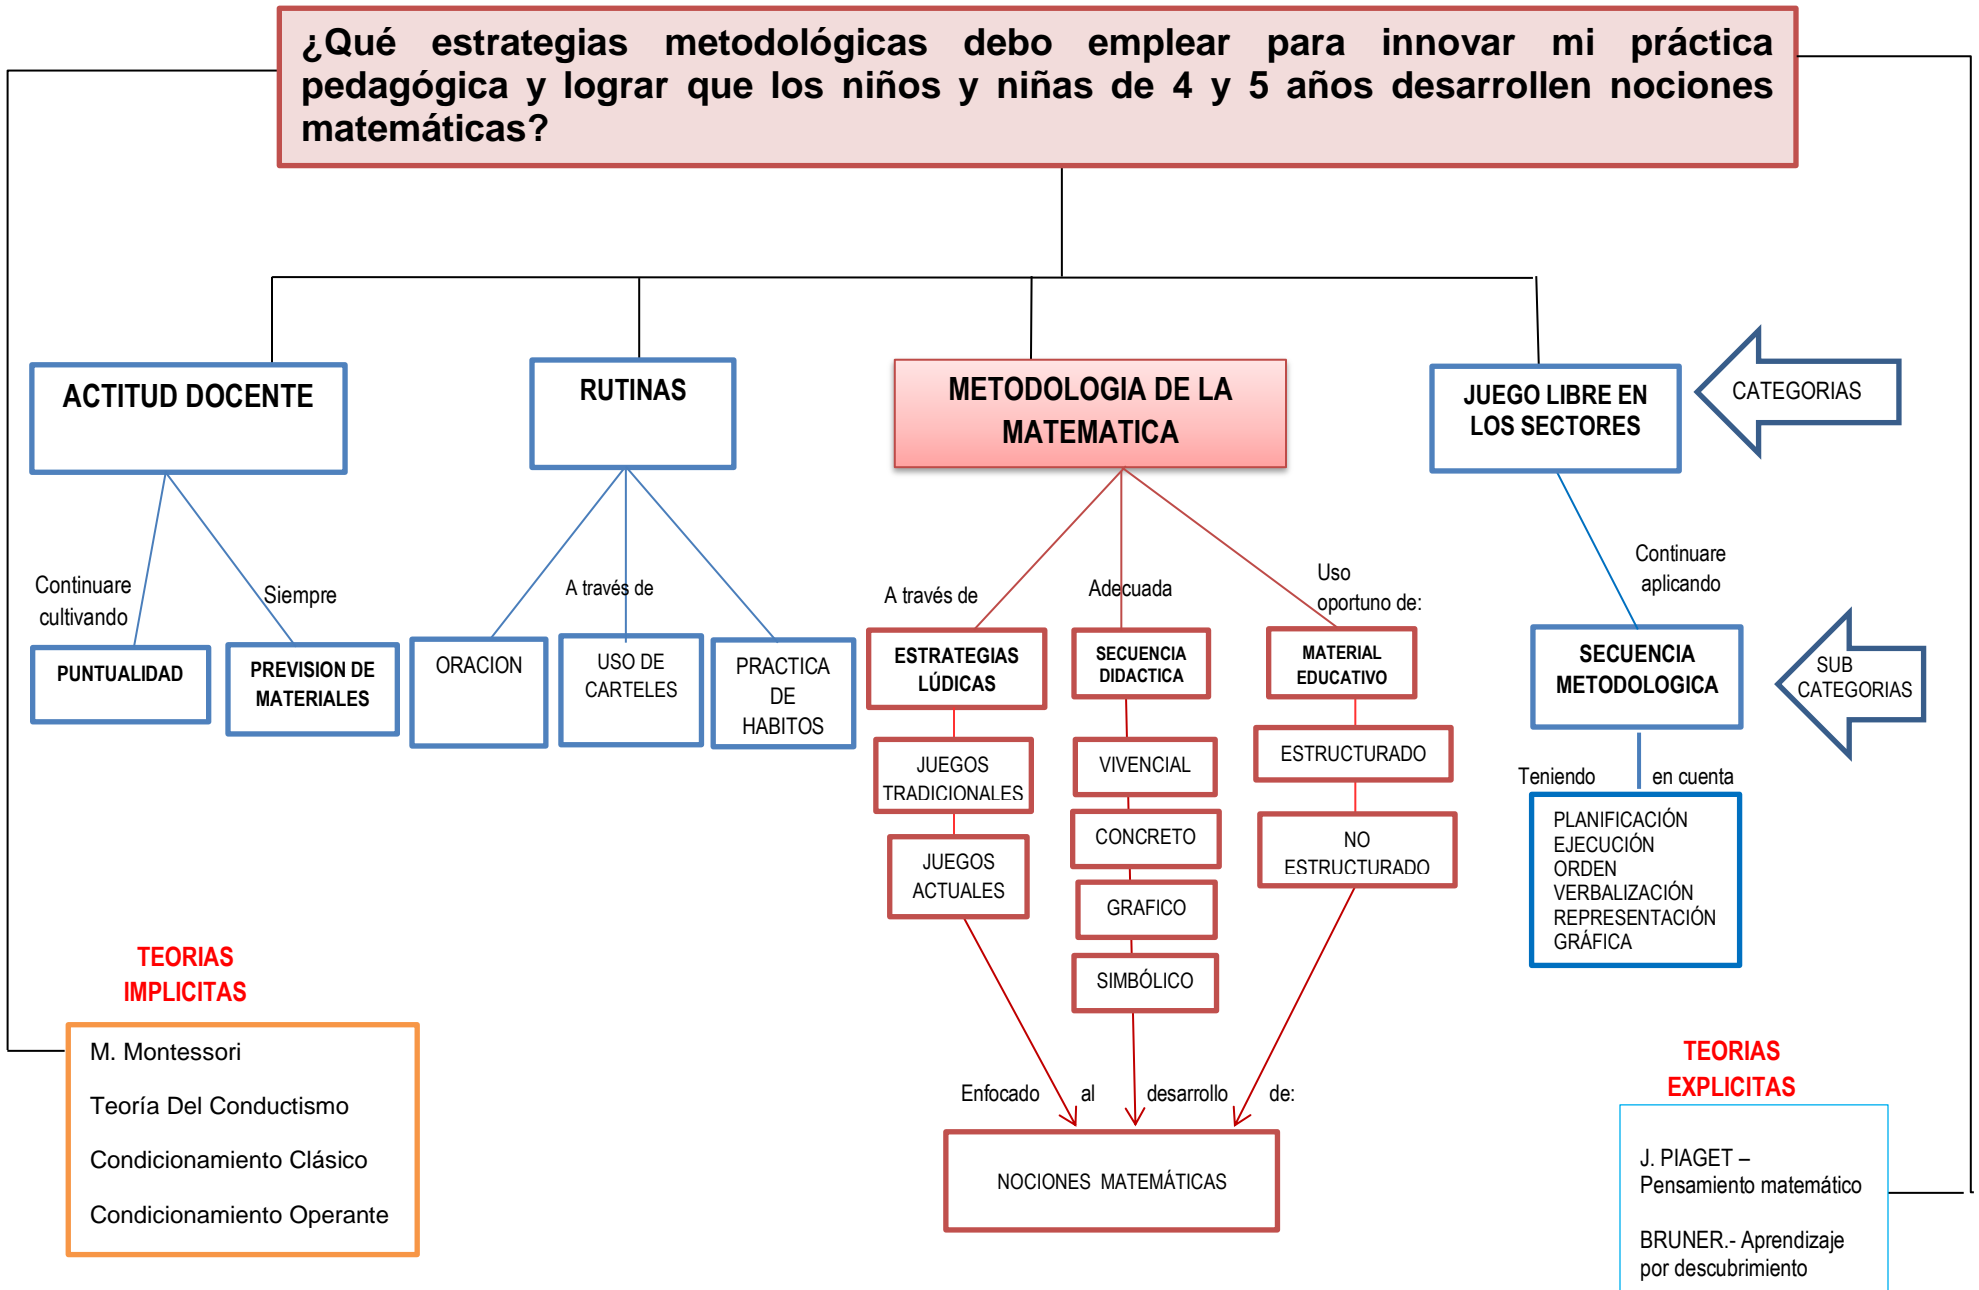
¿Qué estrategias metodológicas debo emplear para innovar mi práctica pedagógica y lograr que los niños y niñas de 4 y 5 años desarrollen nociones matemáticas?

ACTITUD DOCENTE

RUTINAS

METODOLOGIA DE LA MATEMATICA

JUEGO LIBRE EN LOS SECTORES

CATEGORIAS

Continuare cultivando

Siempre

PUNTUALIDAD

PREVISION DE MATERIALES

A través de

ORACION

USO DE CARTELES

PRACTICA DE HABITOS

A través de

Adecuada

Uso oportuno de:

ESTRATEGIAS LÚDICAS

SECUENCIA DIDACTICA

MATERIAL EDUCATIVO

JUEGOS TRADICIONALES

JUEGOS ACTUALES

VIVENCIAL

CONCRETO

GRAFICO

SIMBÓLICO

ESTRUCTURADO

NO ESTRUCTURADO

Continuare aplicando

SECUENCIA METODOLOGICA

SUB CATEGORIAS

Teniendo en cuenta

PLANIFICACIÓN
EJECUCIÓN
ORDEN
VERBALIZACIÓN
REPRESENTACIÓN GRÁFICA

TEORIAS IMPLICITAS

M. Montessori

Teoría Del Conductismo

Condicionamiento Clásico

Condicionamiento Operante

Enfocado al desarrollo de:

NOCIONES MATEMÁTICAS

TEORIAS EXPLICITAS

J. PIAGET – Pensamiento matemático

BRUNER.- Aprendizaje por descubrimiento